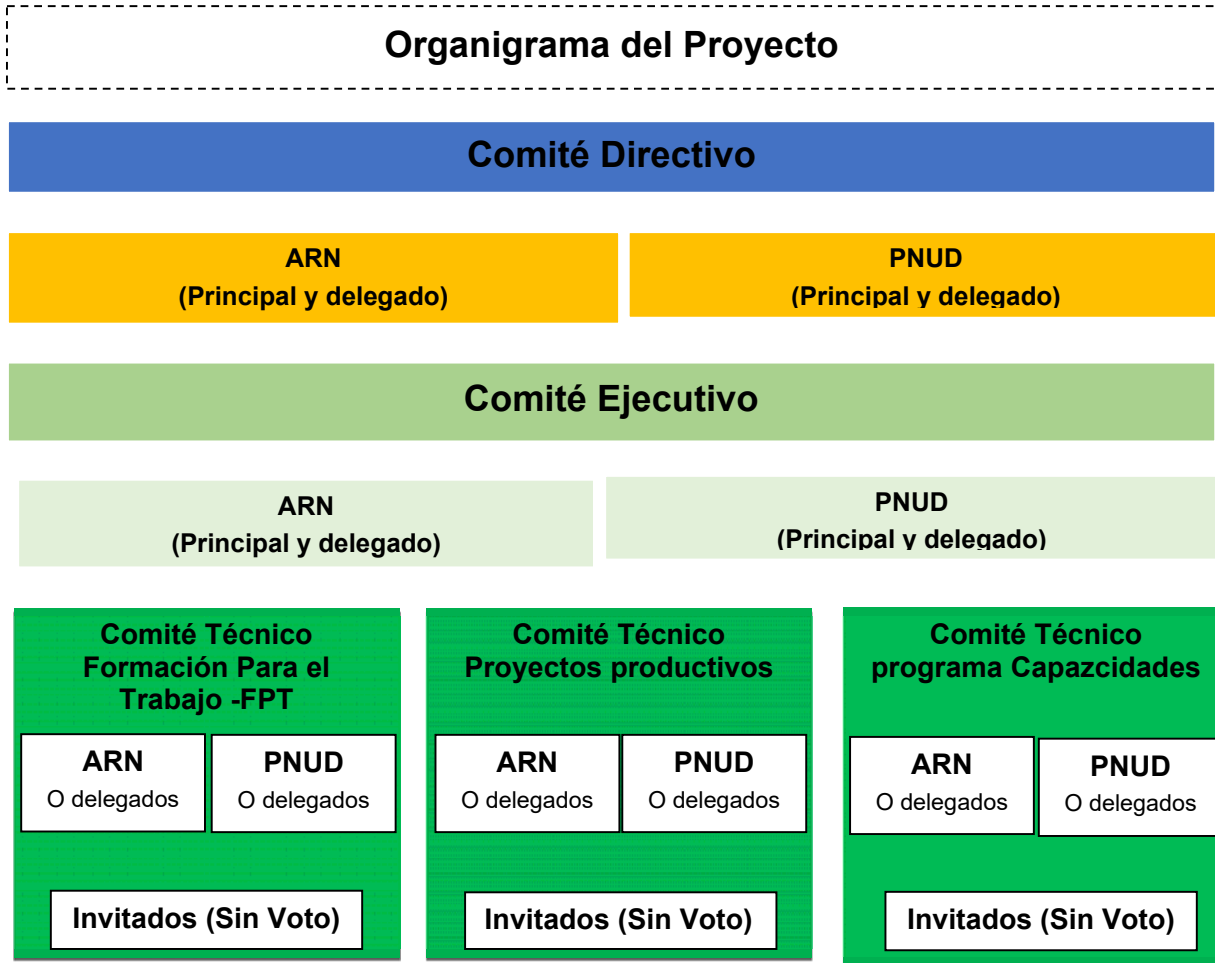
Organigrama del Proyecto

Comité Directivo

ARN
(Principal y delegado)

PNUD
(Principal y delegado)

Comité Ejecutivo

ARN
(Principal y delegado)

PNUD
(Principal y delegado)

Comité Técnico Formación Para el Trabajo -FPT

ARN
O delegados

PNUD
O delegados

Invitados (Sin Voto)

Comité Técnico Proyectos productivos

ARN
O delegados

PNUD
O delegados

Invitados (Sin Voto)

Comité Técnico programa Capazcidades

ARN
O delegados

PNUD
O delegados

Invitados (Sin Voto)